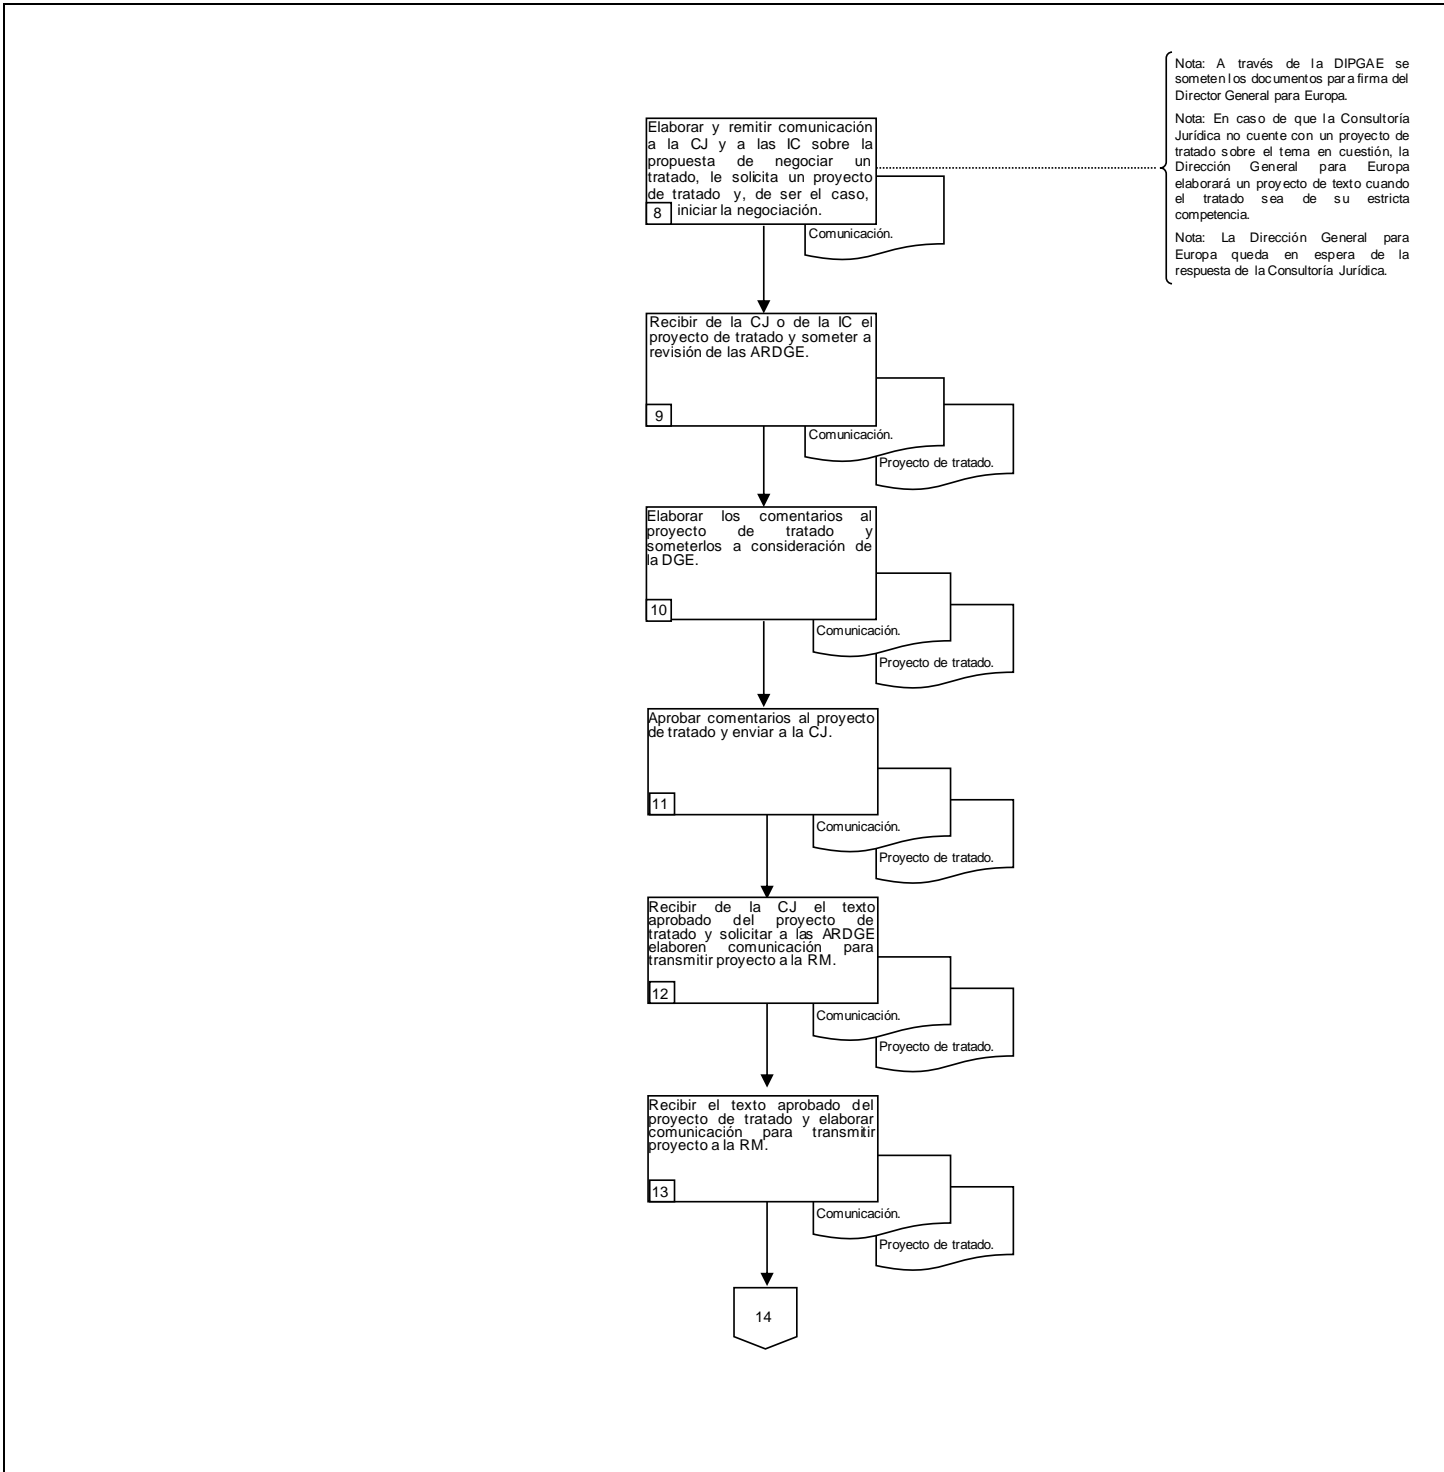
Nota: A través de la DIPGAE se someten los documentos para firma del Director General para Europa.

Nota: En caso de que la Consultoría Jurídica no cuente con un proyecto de tratado sobre el tema en cuestión, la Dirección General para Europa elaborará un proyecto de texto cuando el tratado sea de su estricta competencia.

Nota: La Dirección General para Europa queda en espera de la respuesta de la Consultoría Jurídica.

Elaborar y remitir comunicación a la CJ y a las IC sobre la propuesta de negociar un tratado, le solicita un proyecto de tratado y, de ser el caso, iniciar la negociación.

8

Comunicación.

Recibir de la CJ o de la IC el proyecto de tratado y someter a revisión de las ARDGE.

9

Comunicación.

Proyecto de tratado.

Elaborar los comentarios al proyecto de tratado y someterlos a consideración de la DGE.

10

Comunicación.

Proyecto de tratado.

Aprobar comentarios al proyecto de tratado y enviar a la CJ.

11

Comunicación.

Proyecto de tratado.

Recibir de la CJ el texto aprobado del proyecto de tratado y solicitar a las ARDGE elaboren comunicación para transmitir proyecto a la RM.

12

Comunicación.

Proyecto de tratado.

Recibir el texto aprobado del proyecto de tratado y elaborar comunicación para transmitir proyecto a la RM.

13

Comunicación.

Proyecto de tratado.

14